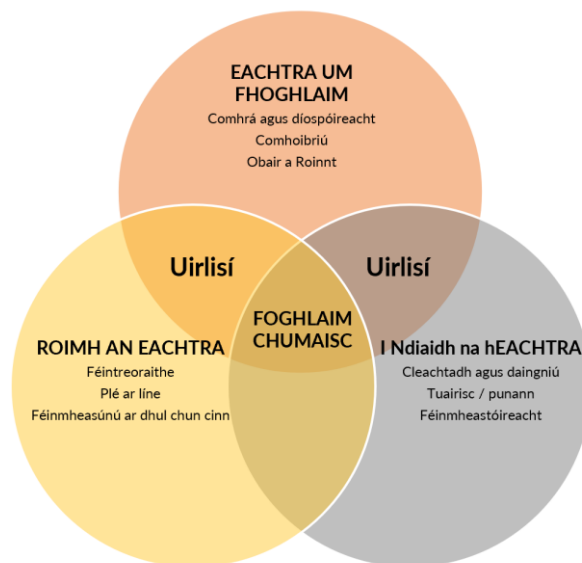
EACHTRA UM FHOGHLAIM
Comhrá agus díospóireacht
Comhoibriú
Obair a Roinnt

Uirlisí

Uirlisí

FOGHLAIM CHUMAISC

ROIMH AN EACHTRA
Féintreoraithe
Plé ar líne
Féinmheasúnú ar dhul chun cinn

I Ndiaidh na hEACHTRA
Cleachtadh agus daingniú
Tuairisc / punann
Féinmheastóireacht